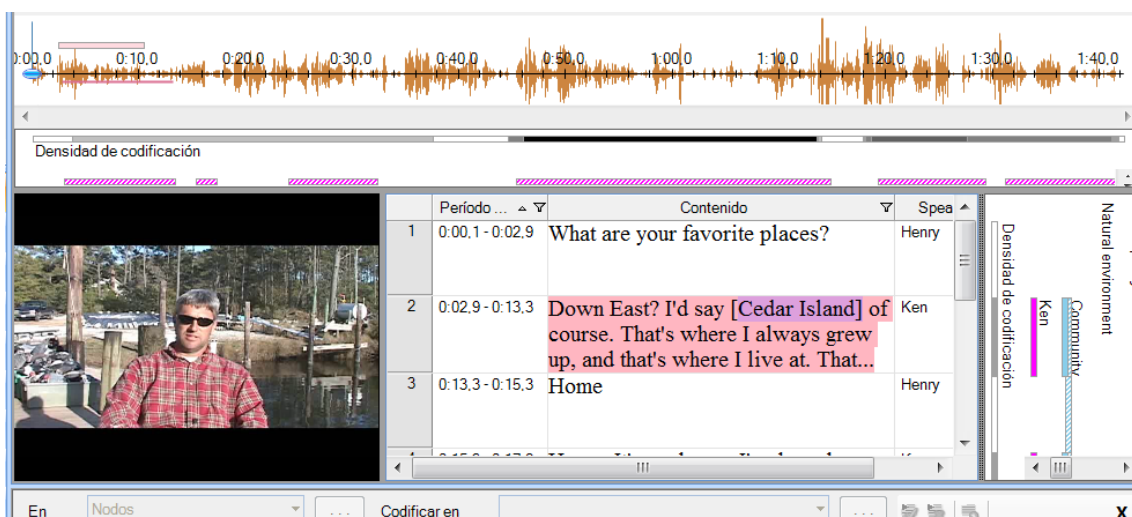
0:00,0 0:10,0 0:20,0 0:30,0 0:40,0 0:50,0 1:00,0 1:10,0 1:20,0 1:30,0 1:40,0

Densidad de codificación

| | Período ... | Contenido | Spea |
|---|---|---|---|
| 1 | 0:00,1 - 0:02,9 | What are your favorite places? | Henry |
| 2 | 0:02,9 - 0:13,3 | Down East? I'd say [Cedar Island] of course. That's where I always grew up, and that's where I live at. That... | Ken |
| 3 | 0:13,3 - 0:15,3 | Home | Henry |

Densidad de codificación

Ken

Community

Natural environment

En Nodos ... Codificar en ... X